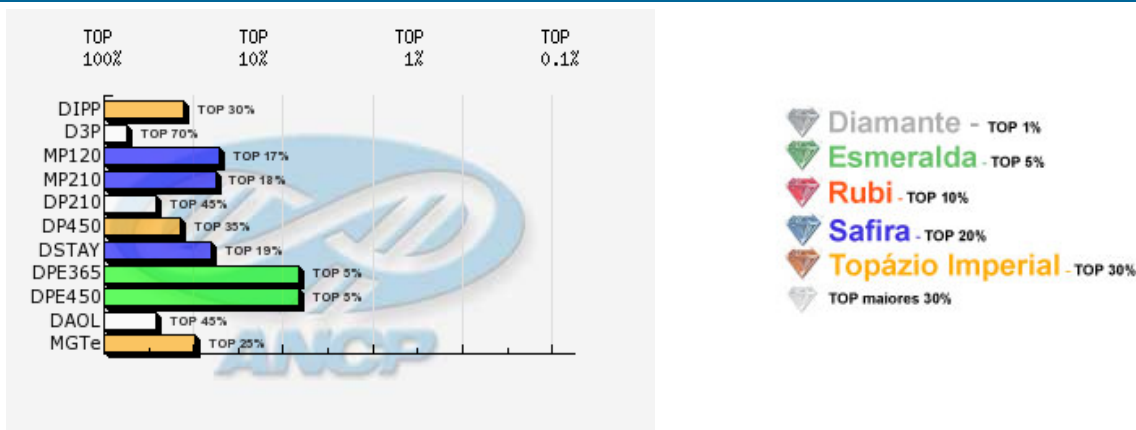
TOP 100%
TOP 10%
TOP 1%
TOP 0.1%

DIPP TOP 30%
D3P TOP 70%
MP120 TOP 17%
MP210 TOP 18%
DP210 TOP 45%
DP450 TOP 35%
DSTAY TOP 19%
DPE365 TOP 5%
DPE450 TOP 5%
DAOL TOP 45%
MGTe TOP 25%

ANCP

Diamante - TOP 1%
Esmeralda - TOP 5%
Rubi - TOP 10%
Safira - TOP 20%
Topázio Imperial - TOP 30%
TOP maiores 30%